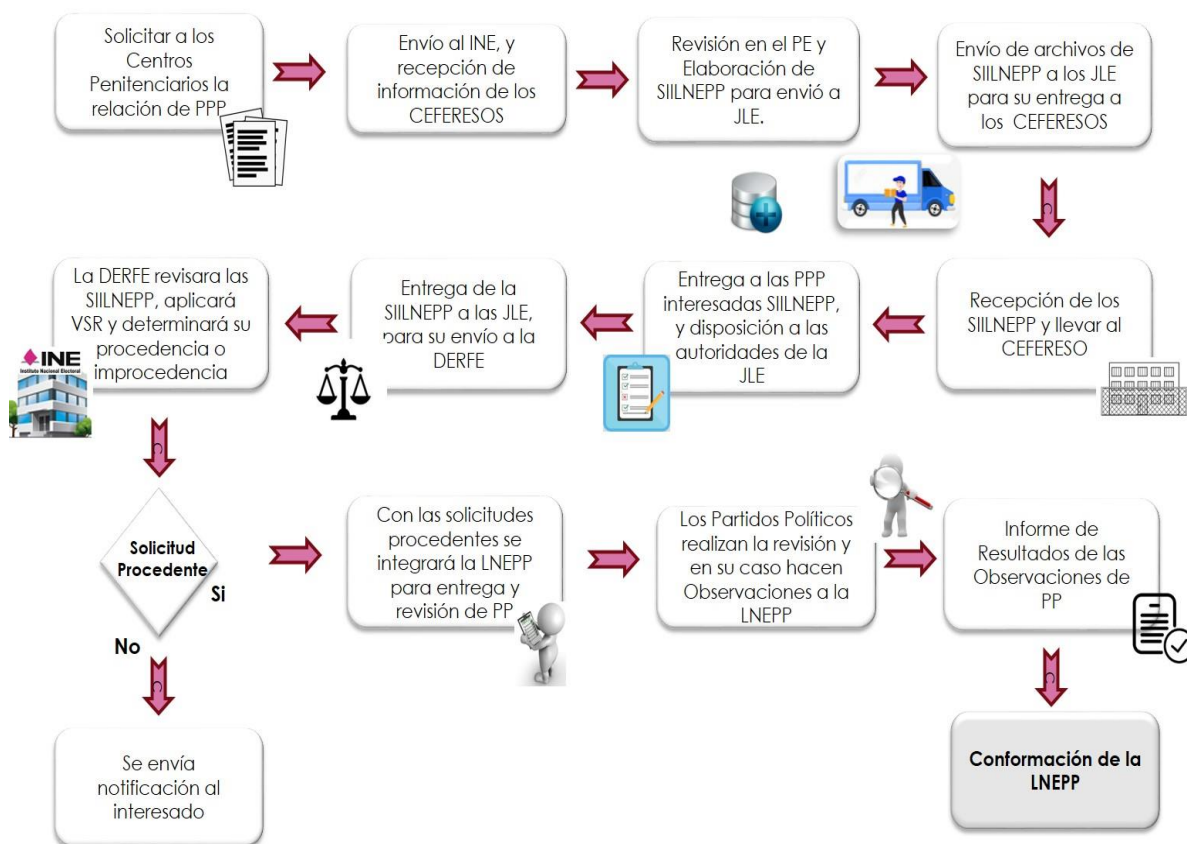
Solicitar a los Centros Penitenciarios la relación de PPP

Envío al INE, y recepción de información de los CEFERESOS

Revisión en el PE y Elaboración de SIILNEPP para envió a JLE.

Envío de archivos de SIILNEPP a los JLE para su entrega a los CEFERESOS

Recepción de los SIILNEPP y llevar al CEFERESO

Entrega a las PPP interesadas SIILNEPP, y disposición a las autoridades de la JLE

Entrega de la SIILNEPP a las JLE, para su envío a la DERFE

La DERFE revisara las SIILNEPP, aplicará VSR y determinará su procedencia o improcedencia

INE
Instituto Nacional Electoral

Solicitud Procedente

Si

No

Se envía notificación al interesado

Con las solicitudes procedentes se integrará la LNEPP para entrega y revisión de PP

Los Partidos Políticos realizan la revisión y en su caso hacen Observaciones a la LNEPP

Informe de Resultados de las Observaciones de PP

Conformación de la LNEPP